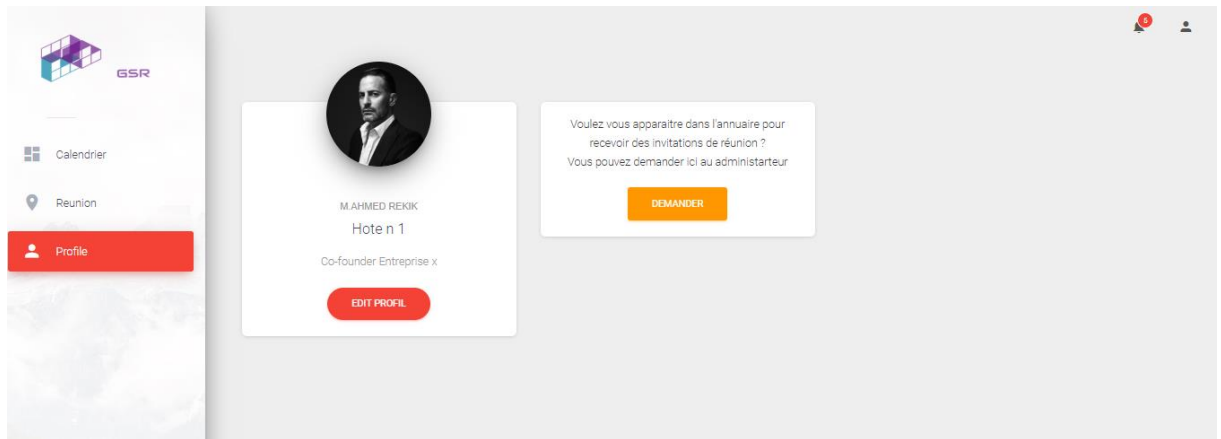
GSR

Calendrier

Reunion

Profile

6

M.AHMED REKIK

Hote n 1

Co-founder Entreprise x

EDIT PROFIL

Voulez vous apparaitre dans l'annuaire pour recevoir des invitations de réunion ?
Vous pouvez demander ici au administarteur

DEMANDER